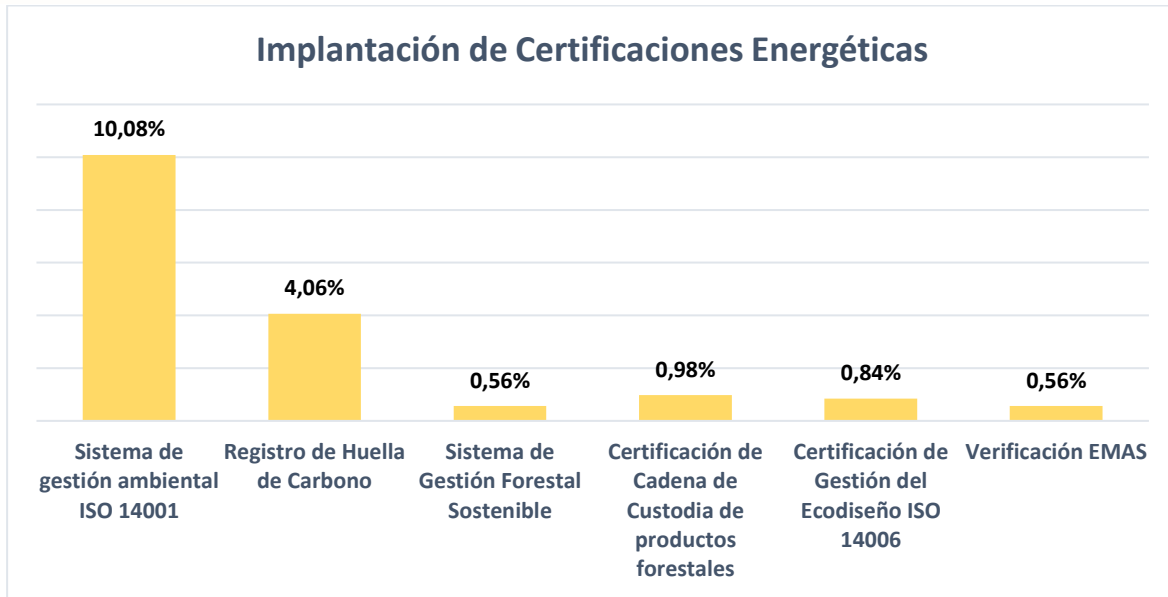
Implantación de Certificaciones Energéticas

10,08%

4,06%

0,56%

0,98%

0,84%

0,56%

Sistema de gestión ambiental ISO 14001

Registro de Huella de Carbono

Sistema de Gestión Forestal Sostenible

Certificación de Cadena de Custodia de productos forestales

Certificación de Gestión del Ecodiseño ISO 14006

Verificación EMAS